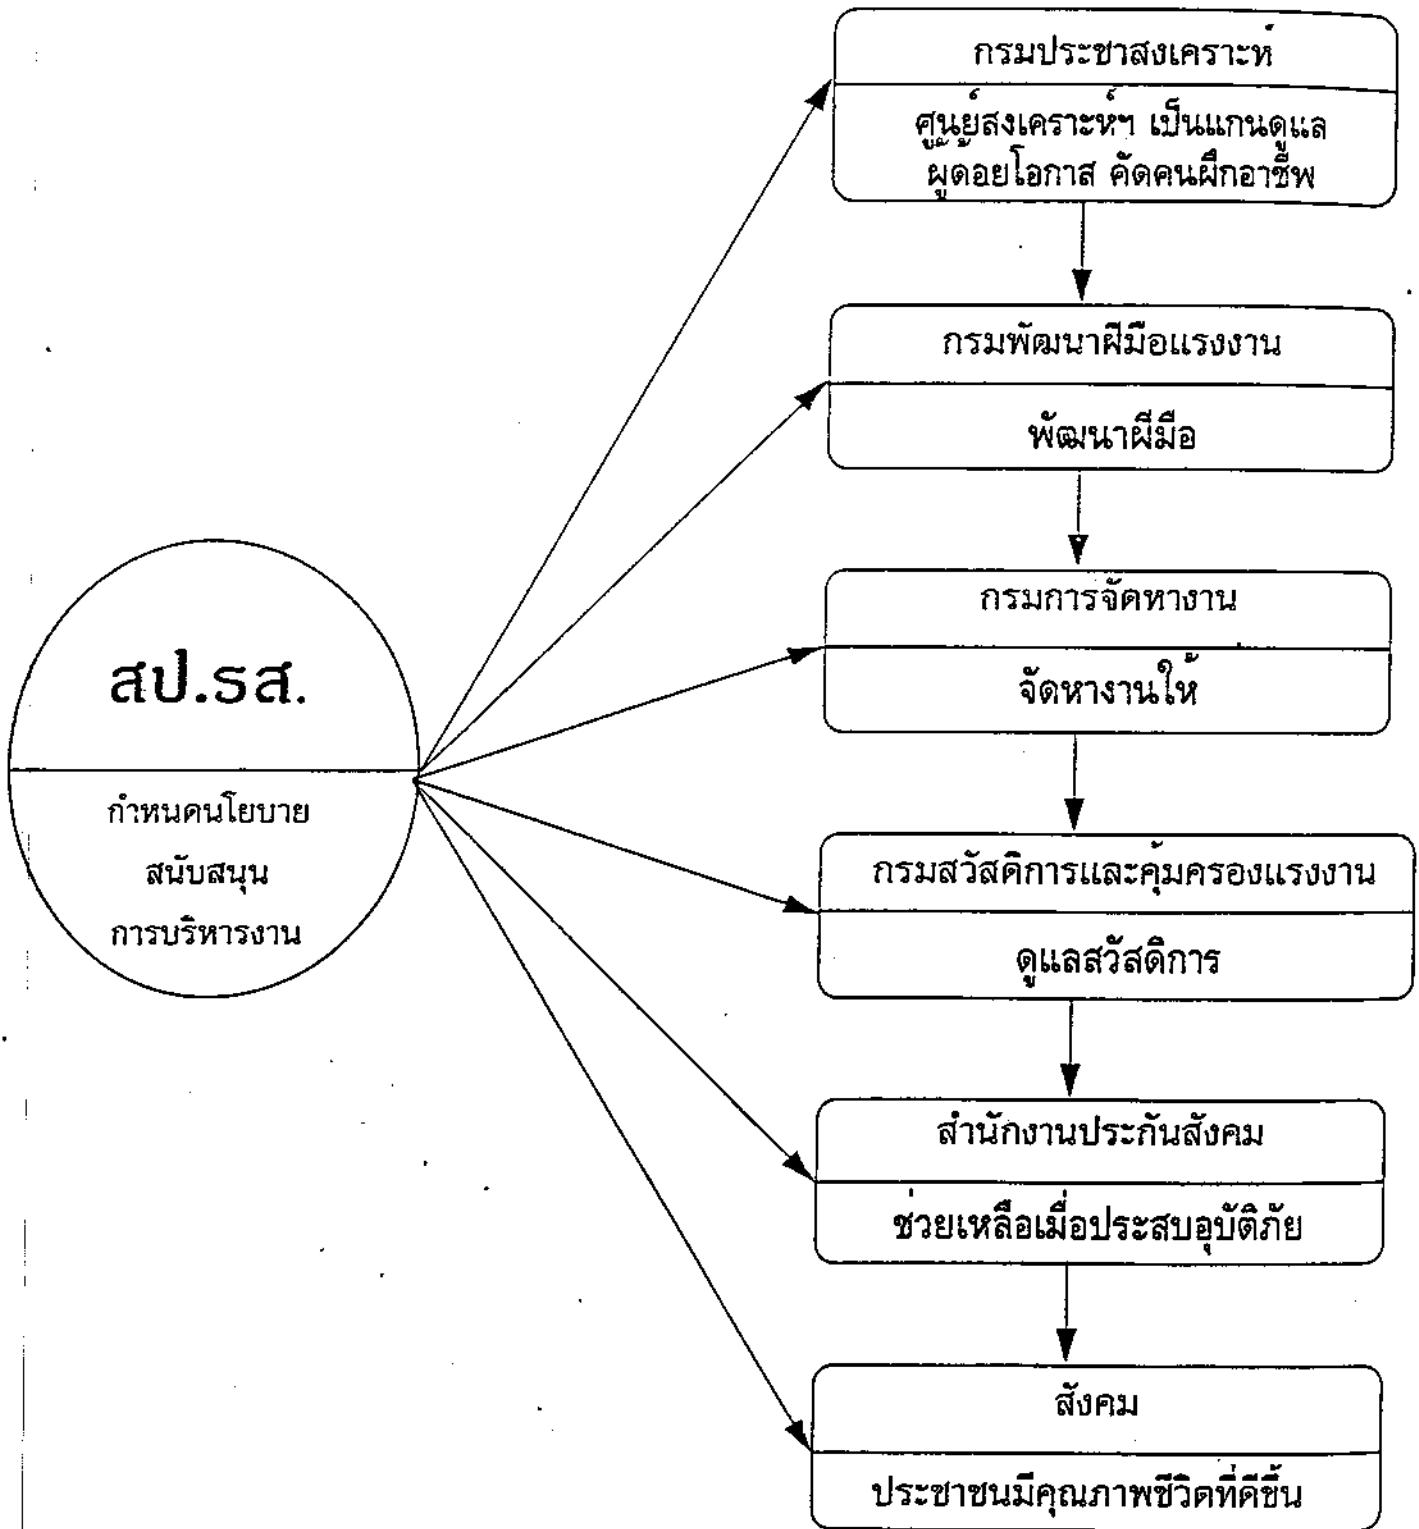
สป.รส.

กำหนดนโยบาย
สนับสนุน
การบริหารงาน

กรมประชาสงเคราะห์

ศูนย์สงเคราะห์ฯ เป็นแกนดูแล ผู้ด้อยโอกาส คัดคนฝึกอาชีพ

กรมพัฒนาฝีมือแรงงาน

พัฒนาฝีมือ

กรมการจัดหางาน

จัดหางานให้

กรมสวัสดิการและคุ้มครองแรงงาน

ดูแลสวัสดิการ

สำนักงานประกันสังคม

ช่วยเหลือเมื่อประสบอุบัติภัย

สังคม

ประชาชนมีคุณภาพชีวิตที่ดีขึ้น